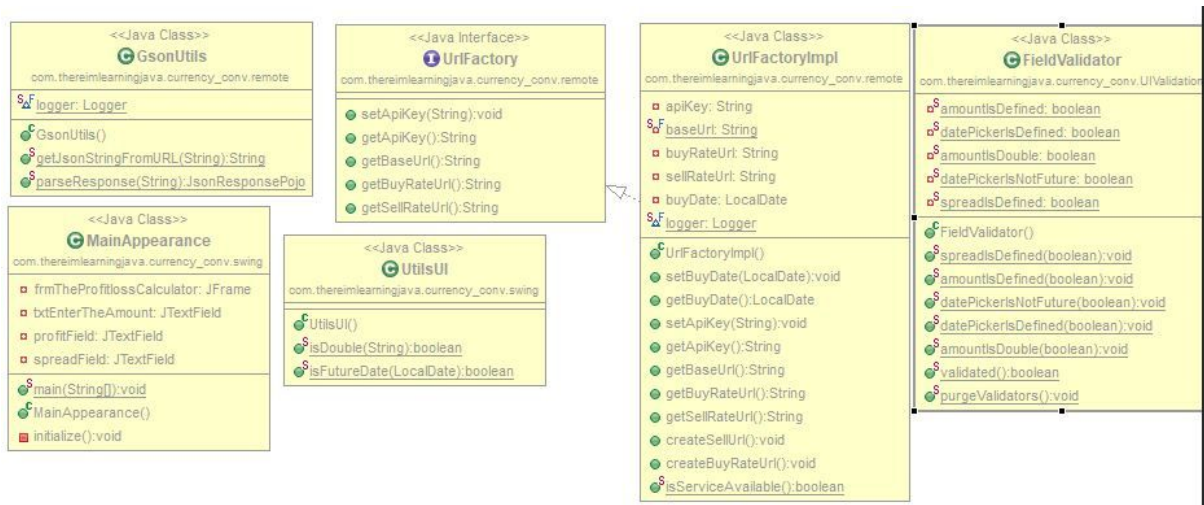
<<Java Class>>
GsonUtils
com.thereimlearningjava.currency_conv.remote

logger: Logger

GsonUtils()
getJsonStringFromURL(String):String
parseResponse(String):JsonResponsePojo

<<Java Class>>
MainAppearance
com.thereimlearningjava.currency_conv.swing

frmTheProfitlossCalculator: JFrame
txtEnterTheAmount: JTextField
profitField: JTextField
spreadField: JTextField

main(String[]):void
MainAppearance()
initialize():void

<<Java Interface>>
UrlFactory
com.thereimlearningjava.currency_conv.remote

setApiKey(String):void
getApiKey():String
getBaseUrl():String
getBuyRateUrl():String
getSellRateUrl():String

<<Java Class>>
UtilsUI
com.thereimlearningjava.currency_conv.swing

UtilsUI()
isDouble(String):boolean
isFutureDate(LocalDate):boolean

<<Java Class>>
UrlFactoryImpl
com.thereimlearningjava.currency_conv.remote

apiKey: String
baseUrl: String
buyRateUrl: String
sellRateUrl: String
buyDate: LocalDate
logger: Logger

UrlFactoryImpl()
setBuyDate(LocalDate):void
getBuyDate():LocalDate
setApiKey(String):void
getApiKey():String
getBaseUrl():String
getBuyRateUrl():String
getSellRateUrl():String
createSellUrl():void
createBuyRateUrl():void
isServiceAvailable():boolean

<<Java Class>>
FieldValidator
com.thereimlearningjava.currency_conv.UIValidatio

amountIsDefined: boolean
datePickerIsDefined: boolean
amountIsDouble: boolean
datePickerIsNotFuture: boolean
spreadIsDefined: boolean

FieldValidator()
spreadIsDefined(boolean):void
amountIsDefined(boolean):void
datePickerIsNotFuture(boolean):void
datePickerIsDefined(boolean):void
amountIsDouble(boolean):void
validated():boolean
purgeValidators():void